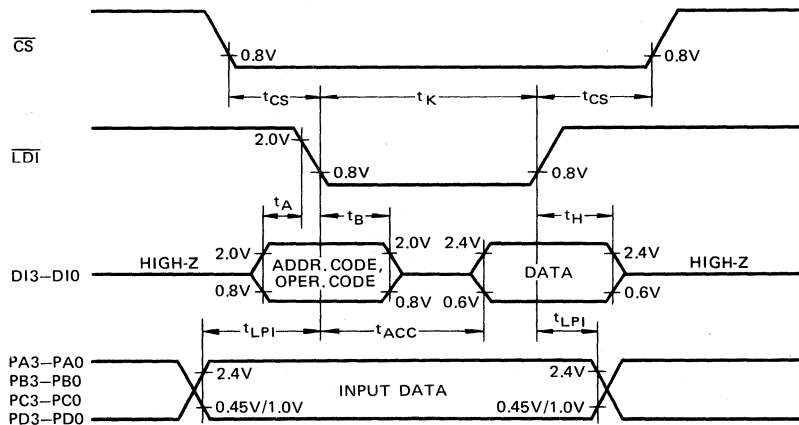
$\overline{CS}$

0.8V

0.8V

$t_{CS}$

$t_K$

$t_{CS}$

$\overline{LDI}$

2.0V

0.8V

0.8V

$t_A$

$t_B$

$t_H$

DI3–DI0

HIGH-Z

2.0V

0.8V

ADDR. CODE, OPER. CODE

2.0V

0.8V

2.4V

0.6V

DATA

2.4V

0.6V

HIGH-Z

$t_{LPI}$

$t_{ACC}$

$t_{LPI}$

PA3–PA0
PB3–PB0
PC3–PC0
PD3–PD0

2.4V

0.45V/1.0V

INPUT DATA

2.4V

0.45V/1.0V